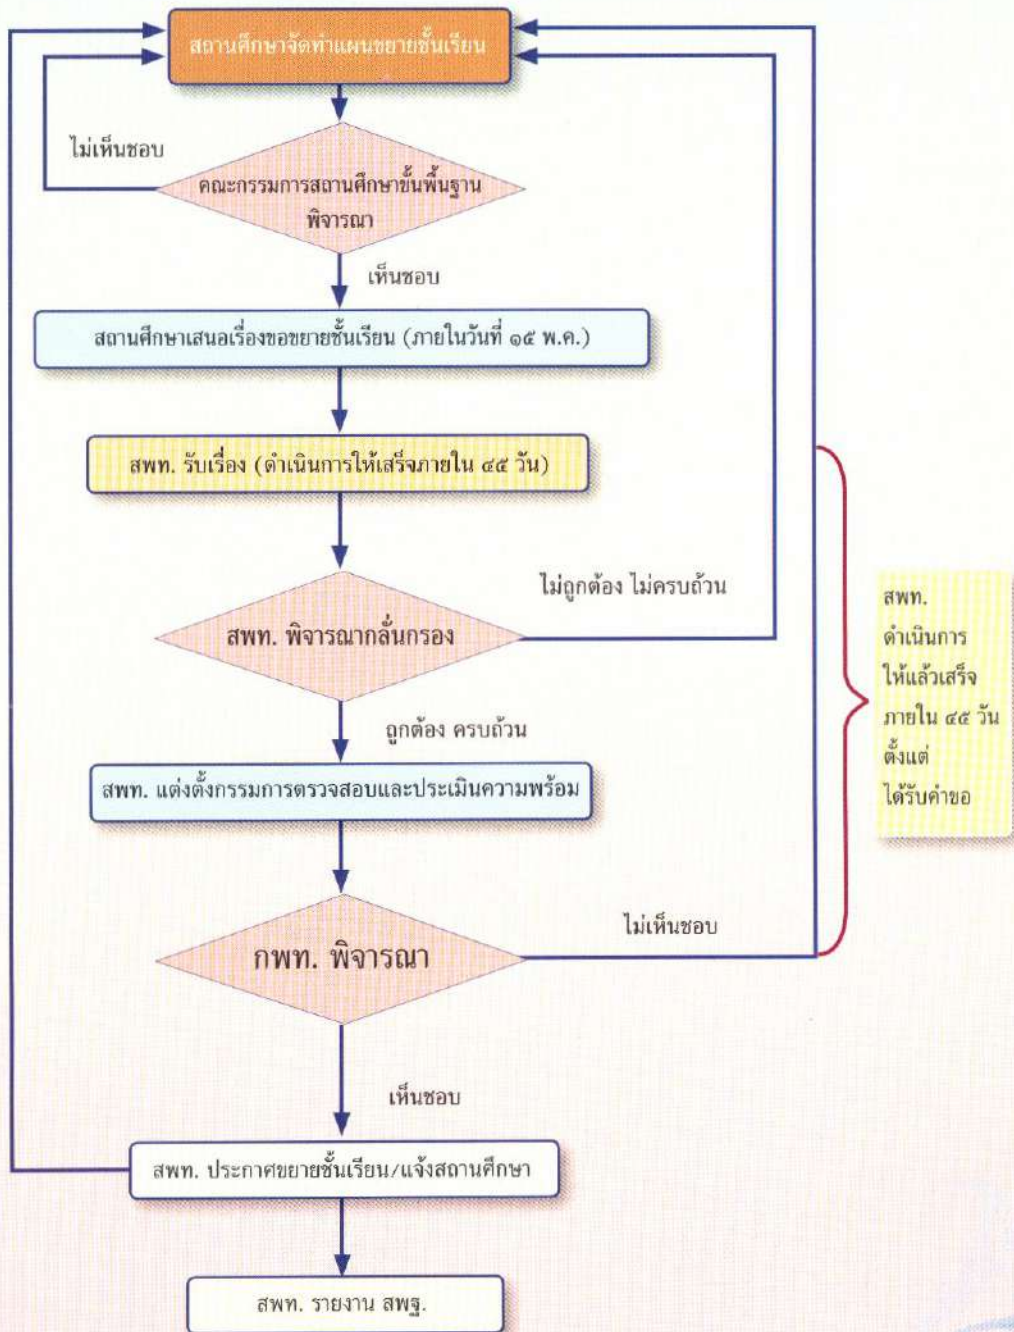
สถานศึกษาจัดทำแผนขยายชั้นเรียน

ไม่เห็นชอบ

คณะกรรมการสถานศึกษาขั้นพื้นฐานพิจารณา

เห็นชอบ

สถานศึกษาเสนอเรื่องขอขยายชั้นเรียน (ภายในวันที่ ๑๕ พ.ค.)

สพท. รับเรื่อง (ดำเนินการให้เสร็จภายใน ๔๕ วัน)

ไม่ถูกต้อง ไม่ครบถ้วน

สพท. พิจารณากลั่นกรอง

ถูกต้อง ครบถ้วน

สพท. แต่งตั้งกรรมการตรวจสอบและประเมินความพร้อม

ไม่เห็นชอบ

กพท. พิจารณา

เห็นชอบ

สพท. ประกาศขยายชั้นเรียน/แจ้งสถานศึกษา

สพท. รายงาน สพฐ.

สพท. ดำเนินการให้แล้วเสร็จภายใน ๔๕ วัน ตั้งแต่ได้รับคำขอ